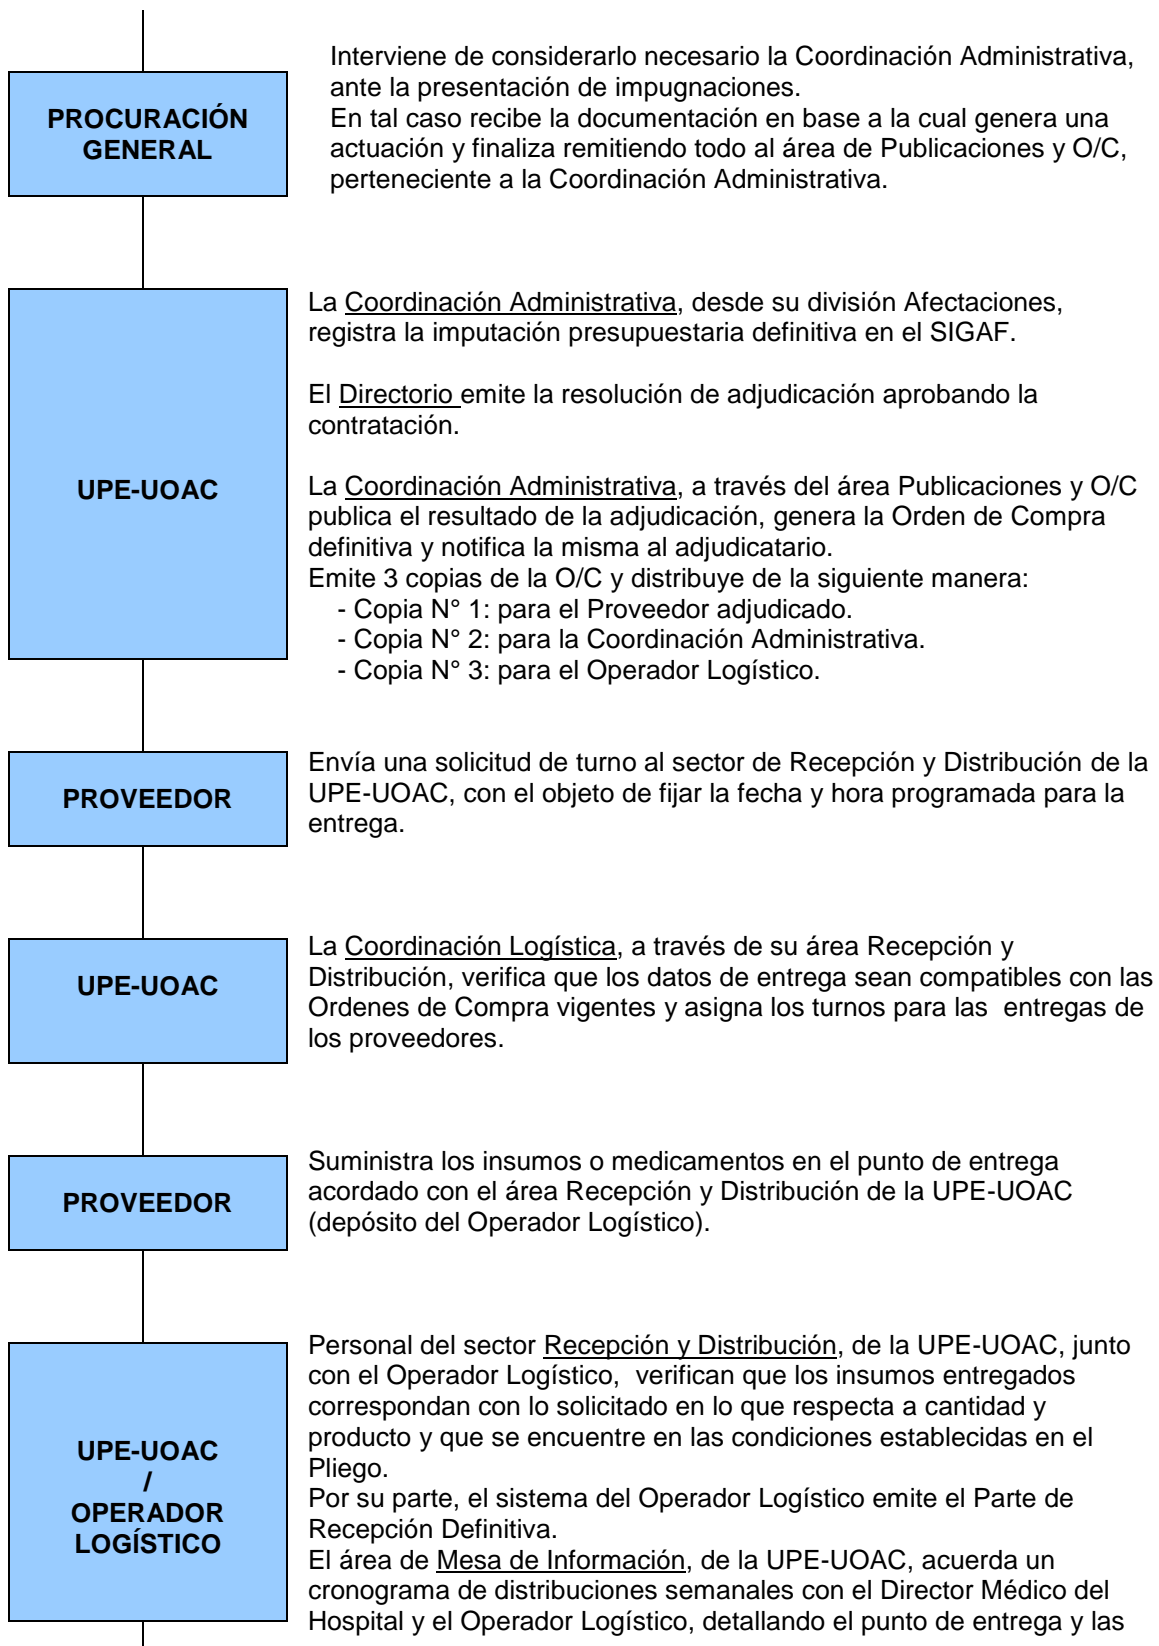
PROCURACIÓN GENERAL

Interviene de considerarlo necesario la Coordinación Administrativa, ante la presentación de impugnaciones.
En tal caso recibe la documentación en base a la cual genera una actuación y finaliza remitiendo todo al área de Publicaciones y O/C, perteneciente a la Coordinación Administrativa.

UPE-UOAC

La Coordinación Administrativa, desde su división Afectaciones, registra la imputación presupuestaria definitiva en el SIGAF.

El Directorio emite la resolución de adjudicación aprobando la contratación.

La Coordinación Administrativa, a través del área Publicaciones y O/C publica el resultado de la adjudicación, genera la Orden de Compra definitiva y notifica la misma al adjudicatario.
Emite 3 copias de la O/C y distribuye de la siguiente manera:
- Copia N° 1: para el Proveedor adjudicado.
- Copia N° 2: para la Coordinación Administrativa.
- Copia N° 3: para el Operador Logístico.

PROVEEDOR

Envía una solicitud de turno al sector de Recepción y Distribución de la UPE-UOAC, con el objeto de fijar la fecha y hora programada para la entrega.

UPE-UOAC

La Coordinación Logística, a través de su área Recepción y Distribución, verifica que los datos de entrega sean compatibles con las Ordenes de Compra vigentes y asigna los turnos para las entregas de los proveedores.

PROVEEDOR

Suministra los insumos o medicamentos en el punto de entrega acordado con el área Recepción y Distribución de la UPE-UOAC (depósito del Operador Logístico).

UPE-UOAC / OPERADOR LOGÍSTICO

Personal del sector Recepción y Distribución, de la UPE-UOAC, junto con el Operador Logístico, verifican que los insumos entregados correspondan con lo solicitado en lo que respecta a cantidad y producto y que se encuentre en las condiciones establecidas en el Pliego.
Por su parte, el sistema del Operador Logístico emite el Parte de Recepción Definitiva.
El área de Mesa de Información, de la UPE-UOAC, acuerda un cronograma de distribuciones semanales con el Director Médico del Hospital y el Operador Logístico, detallando el punto de entrega y las